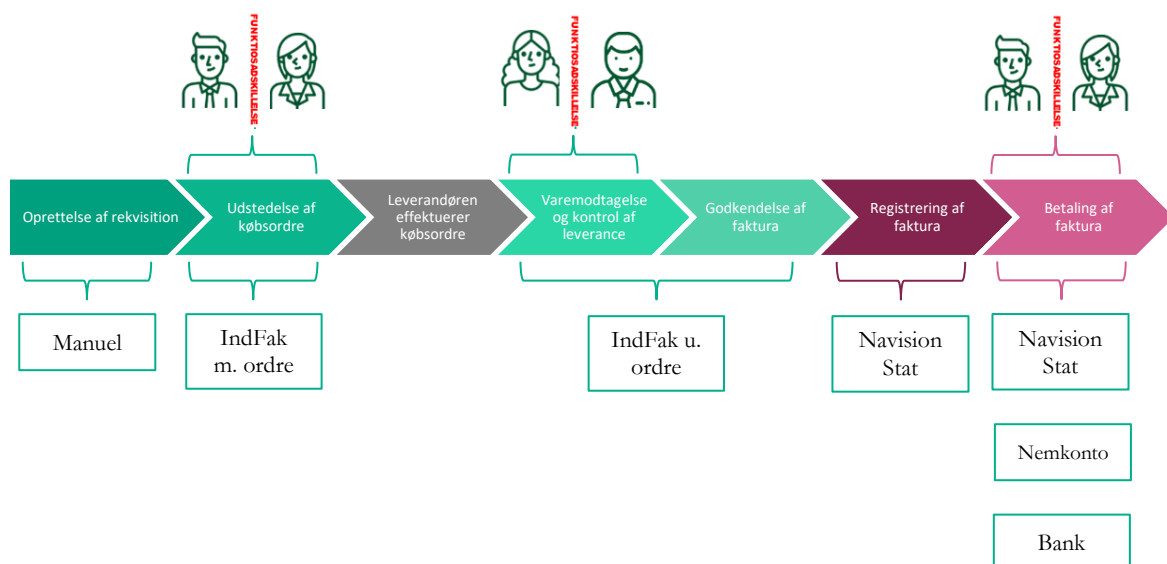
FUNKTIOSADSKILLELSE

FUNKTIOSADSKILLELSE

FUNKTIOSADSKILLELSE

Oprettelse af rekvisition

Udstedelse af købsordre

Leverandøren effektuerer købsordre

Varemodtagelse og kontrol af leverance

Godkendelse af faktura

Registrering af faktura

Betaling af faktura

Manuel

IndFak m. ordre

IndFak u. ordre

Navision Stat

Navision Stat

Nemkonto

Bank